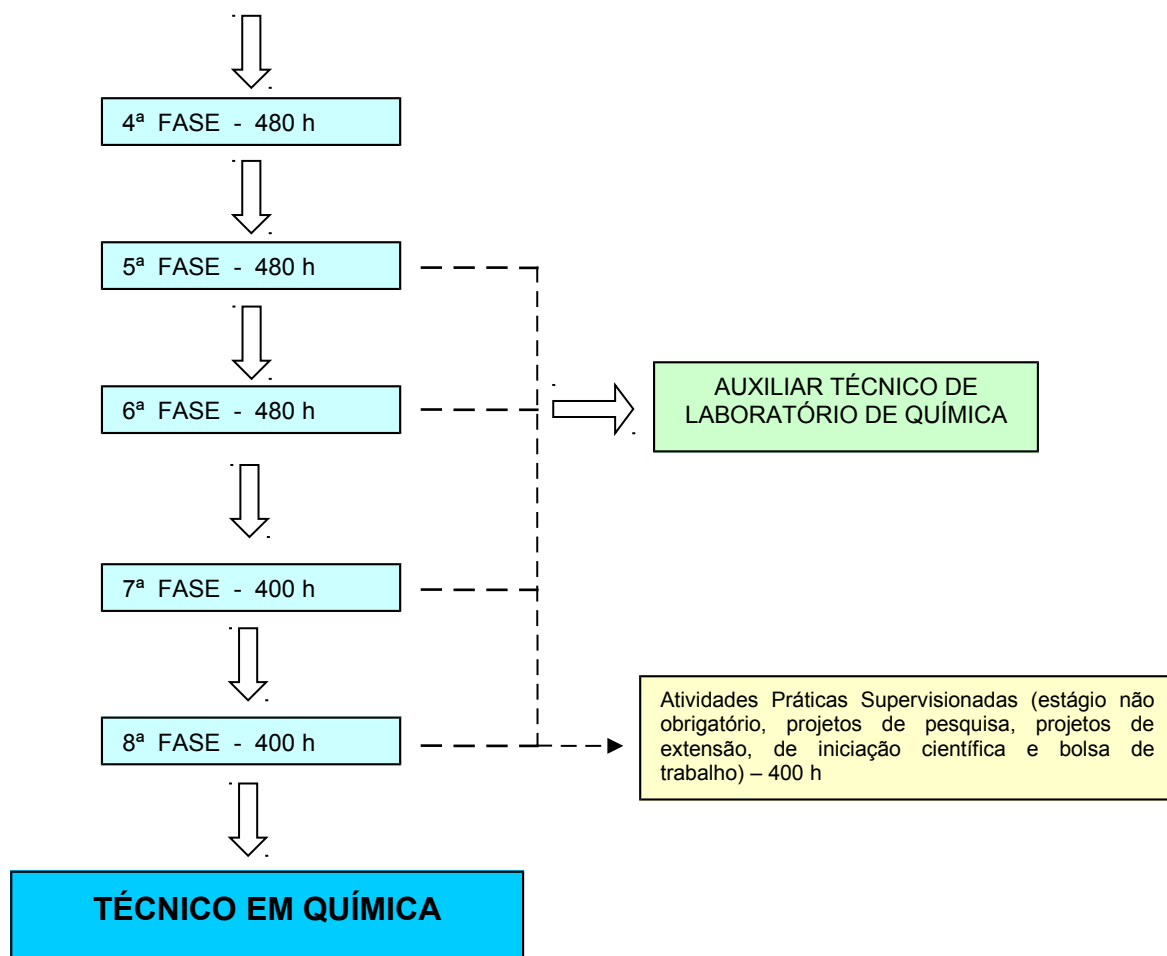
4ª FASE - 480 h

5ª FASE - 480 h

6ª FASE - 480 h

AUXILIAR TÉCNICO DE LABORATÓRIO DE QUÍMICA

7ª FASE - 400 h

8ª FASE - 400 h

Atividades Práticas Supervisionadas (estágio não obrigatório, projetos de pesquisa, projetos de extensão, de iniciação científica e bolsa de trabalho) – 400 h

TÉCNICO EM QUÍMICA